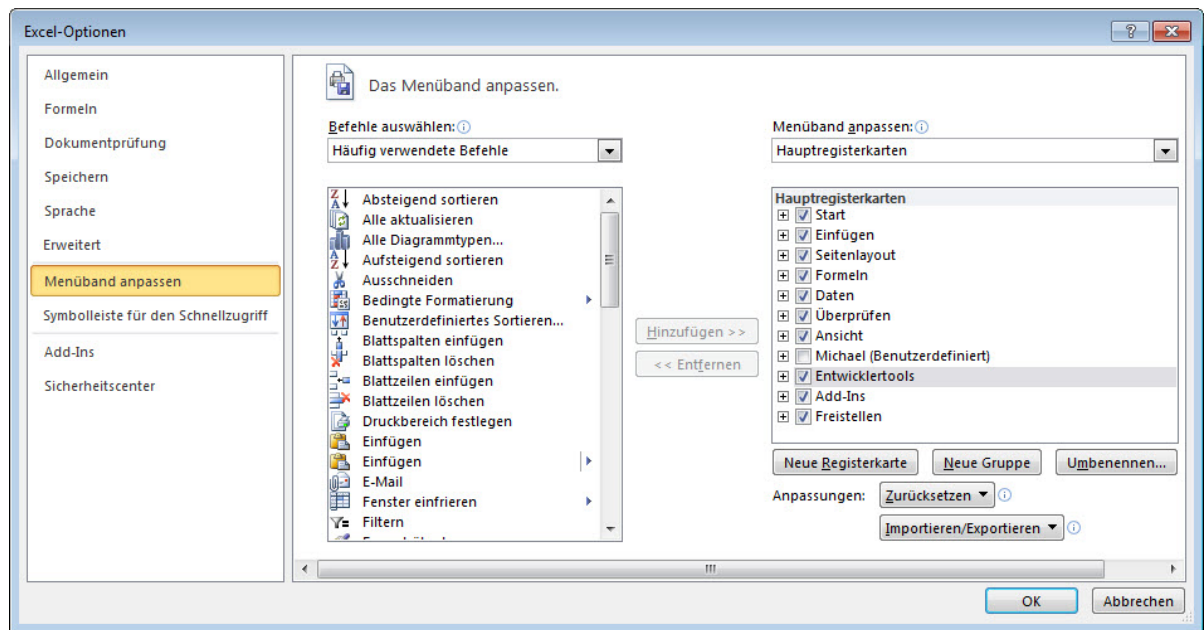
Excel-Optionen

Allgemein
Formeln
Dokumentprüfung
Speichern
Sprache
Erweitert
Menüband anpassen
Symbolleiste für den Schnellzugriff
Add-Ins
Sicherheitscenter

Das Menüband anpassen.

Befehle auswählen:
Häufig verwendete Befehle

Absteigend sortieren
Alle aktualisieren
Alle Diagrammtypen...
Aufsteigend sortieren
Ausschneiden
Bedingte Formatierung
Benutzerdefiniertes Sortieren...
Blattspalten einfügen
Blattspalten löschen
Blattzeilen einfügen
Blattzeilen löschen
Druckbereich festlegen
Einfügen
Einfügen
E-Mail
Fenster einfrieren
Filtern
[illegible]

Hinzufügen >>
<< Entfernen

Menüband anpassen:
Hauptregisterkarten

Hauptregisterkarten
Start
Einfügen
Seitenlayout
Formeln
Daten
Überprüfen
Ansicht
Michael (Benutzerdefiniert)
Entwicklertools
Add-Ins
Freistellen

Neue Registerkarte
Neue Gruppe
Umbenennen...

Anpassungen:
Zurücksetzen
Importieren/Exportieren

OK
Abbrechen